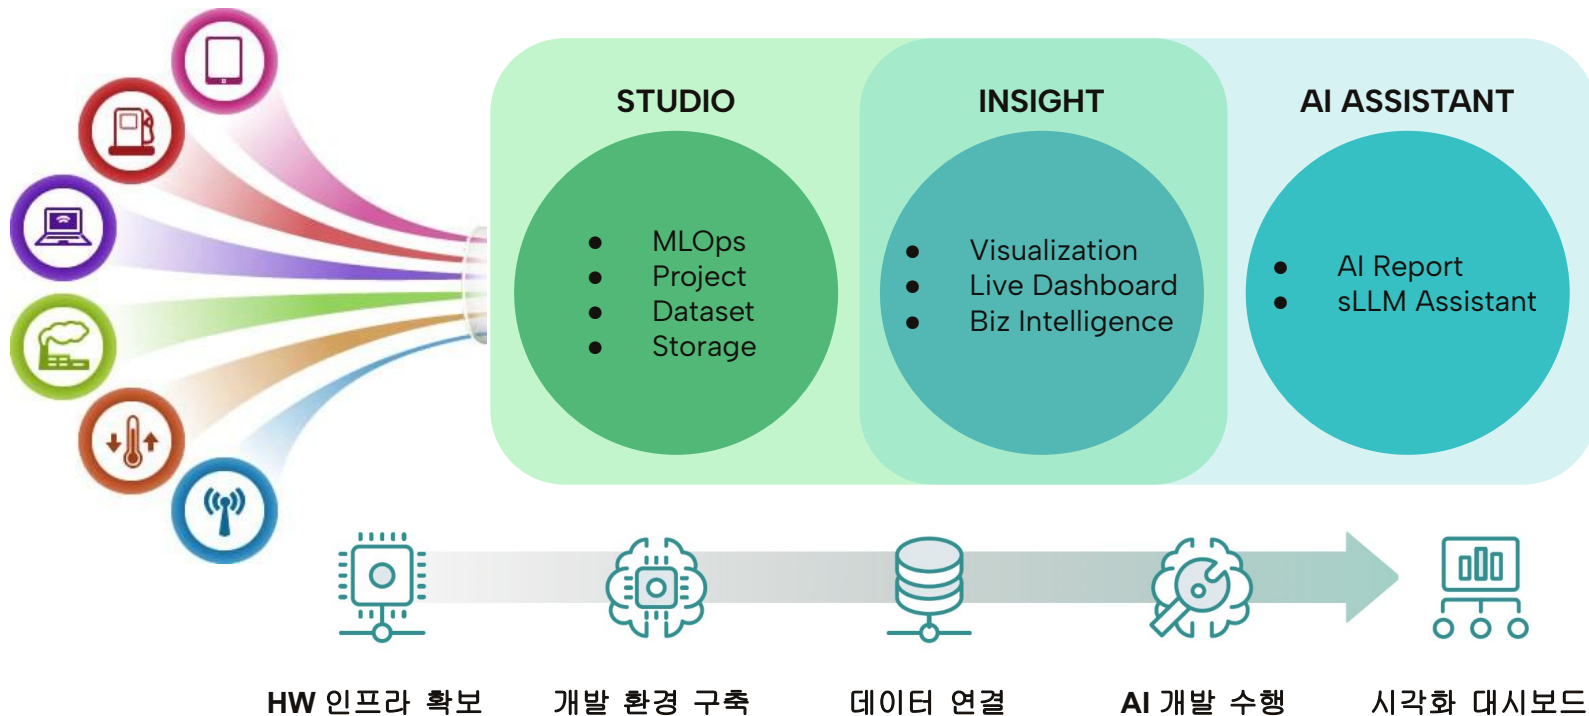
STUDIO

- MLOps
- Project
- Dataset
- Storage

INSIGHT

- Visualization
- Live Dashboard
- Biz Intelligence

AI ASSISTANT

- AI Report
- sLLM Assistant

HW 인프라 확보

개발 환경 구축

데이터 연결

AI 개발 수행

시각화 대시보드